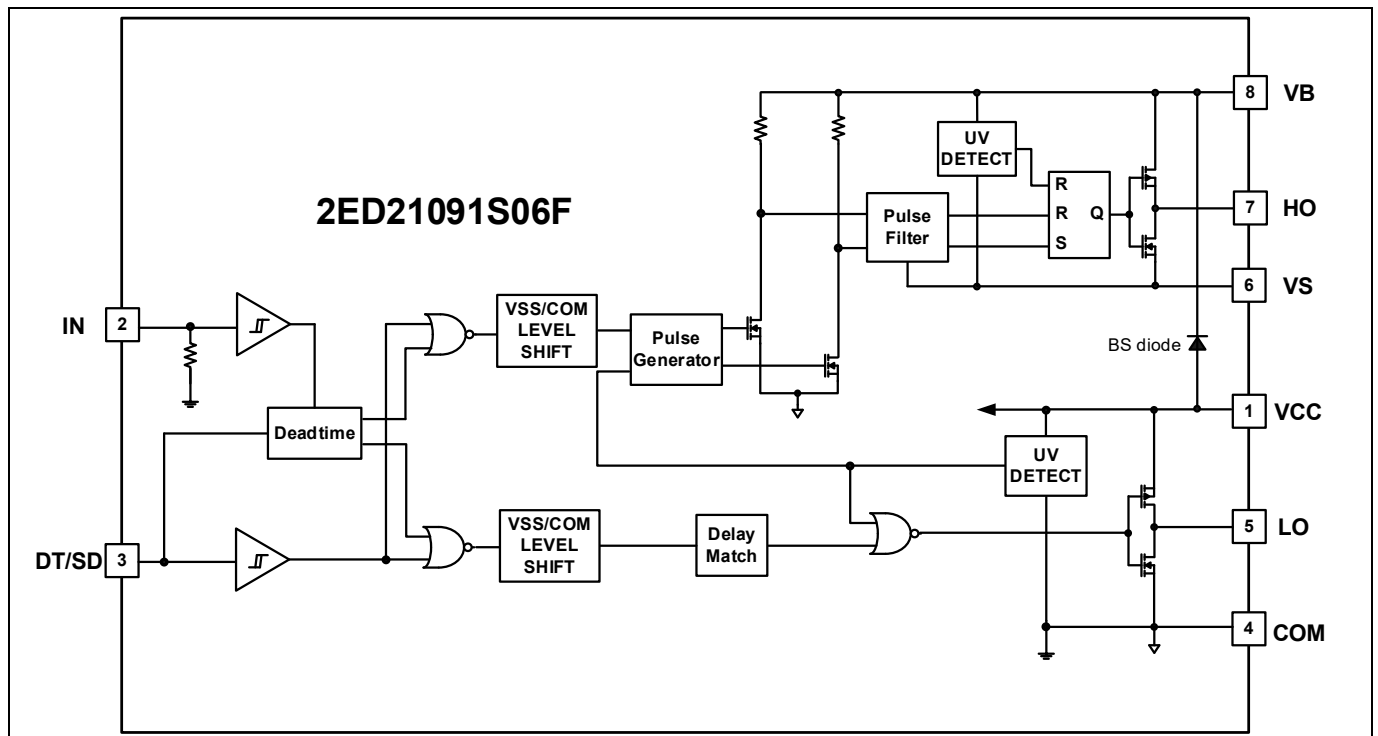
8 VB

UV DETECT

R

R Q

S

7 HO

Pulse Filter

2ED21091S06F

6 VS

IN 2

VSS/COM LEVEL SHIFT

Pulse Generator

BS diode

1 VCC

Deadtime

UV DETECT

DT/SD 3

VSS/COM LEVEL SHIFT

Delay Match

5 LO

4 COM